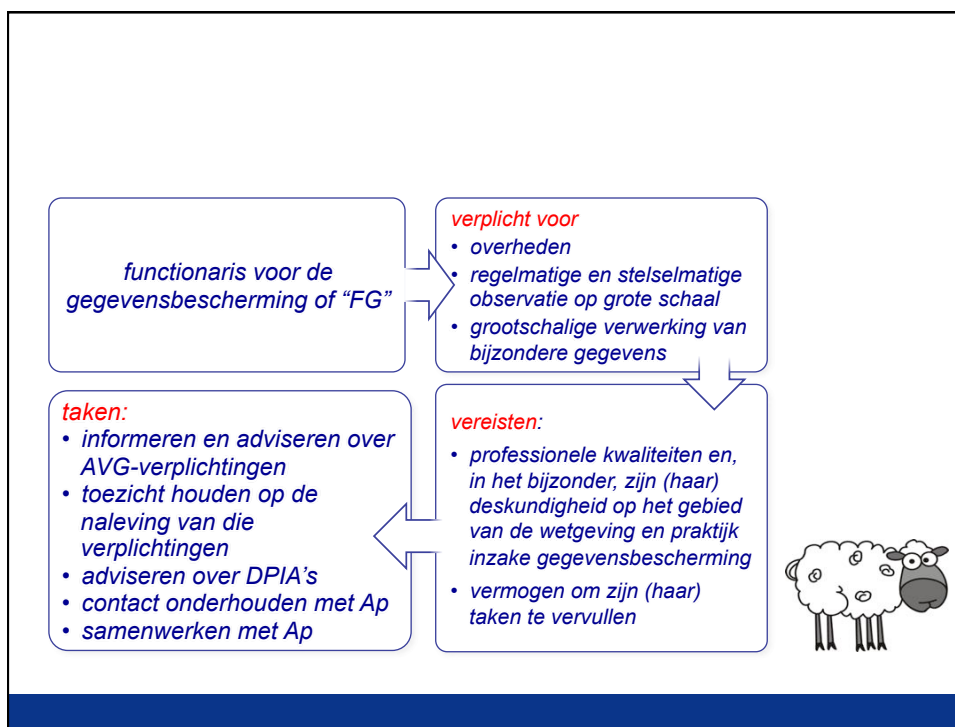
functionaris voor de gegevensbescherming of “FG”

verplicht voor
• overheden
• regelmatige en stelselmatige observatie op grote schaal
• grootschalige verwerking van bijzondere gegevens

vereisten:
• professionele kwaliteiten en, in het bijzonder, zijn (haar) deskundigheid op het gebied van de wetgeving en praktijk inzake gegevensbescherming
• vermogen om zijn (haar) taken te vervullen

taken:
• informeren en adviseren over AVG-verplichtingen
• toezicht houden op de naleving van die verplichtingen
• adviseren over DPIA’s
• contact onderhouden met Ap
• samenwerken met Ap